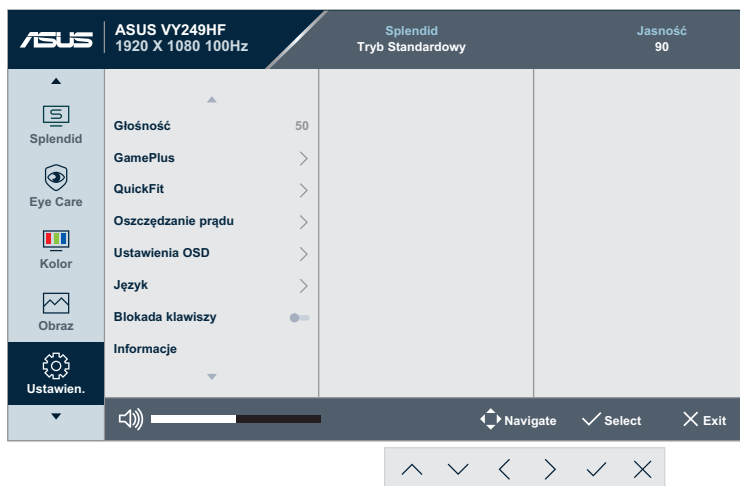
/ISUS
ASUS VY249HF
1920 X 1080 100Hz

Splendid
Tryb Standardowy

Jasność
90

Splendid
Eye Care
Kolor
Obraz
Ustawien.

Głośność 50
GamePlus
QuickFit
Oszczędzanie prądu
Ustawienia OSD
Język
Blokada klawiszy
Informacje

Navigate
Select
Exit